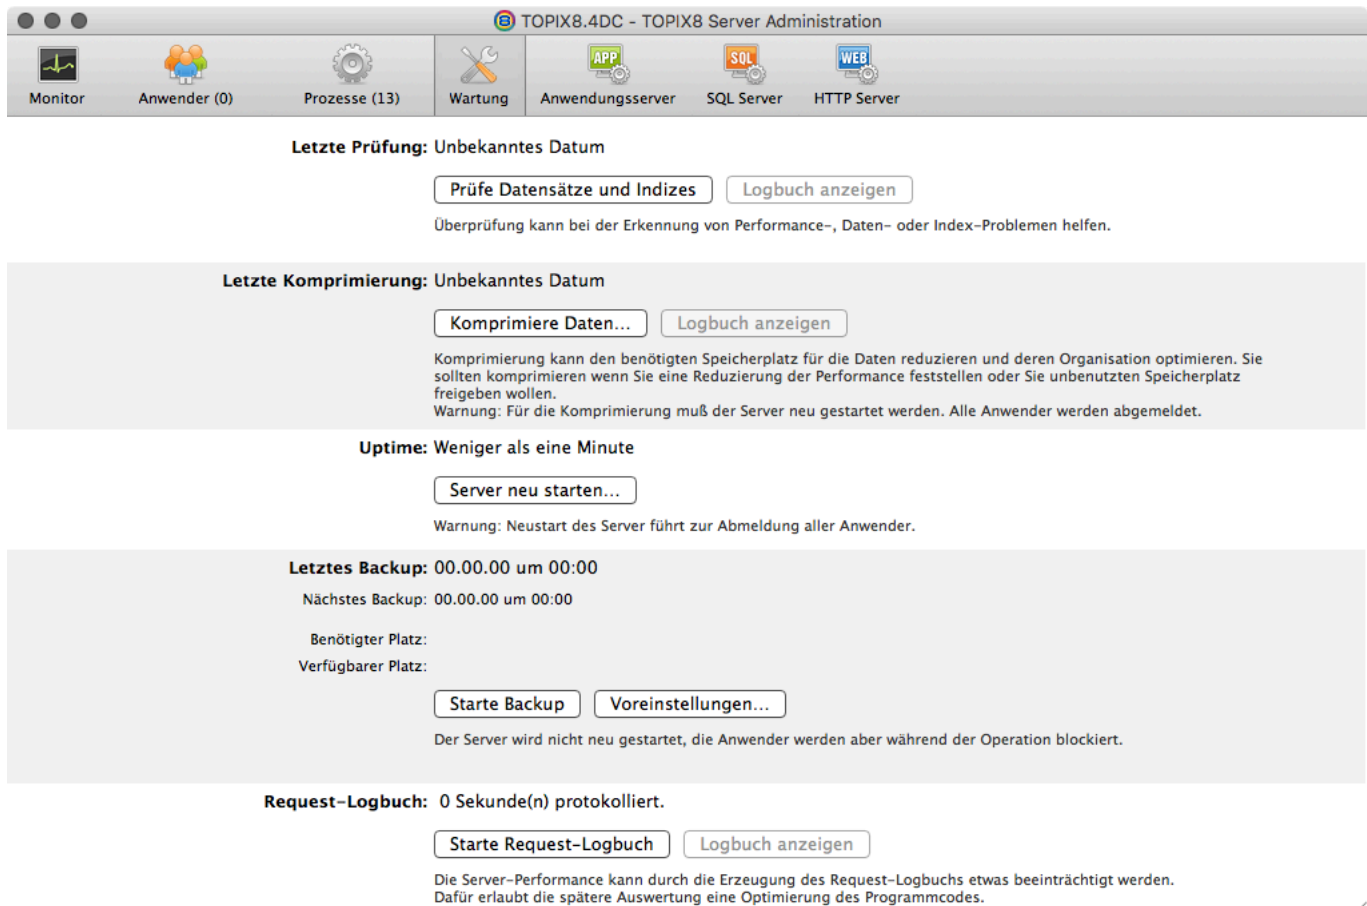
TOPIX8.4DC - TOPIX8 Server Administration

Monitor
Anwender (0)
Prozesse (13)
Wartung
APP
Anwendungsserver
SQL
SQL Server
WEB
HTTP Server

Letzte Prüfung: Unbekanntes Datum

Prüfe Datensätze und Indizes
Logbuch anzeigen

Überprüfung kann bei der Erkennung von Performance-, Daten- oder Index-Problemen helfen.

Letzte Komprimierung: Unbekanntes Datum

Komprimiere Daten...
Logbuch anzeigen

Komprimierung kann den benötigten Speicherplatz für die Daten reduzieren und deren Organisation optimieren. Sie sollten komprimieren wenn Sie eine Reduzierung der Performance feststellen oder Sie unbenutzten Speicherplatz freigeben wollen.
Warnung: Für die Komprimierung muß der Server neu gestartet werden. Alle Anwender werden abgemeldet.

Uptime: Weniger als eine Minute

Server neu starten...

Warnung: Neustart des Server führt zur Abmeldung aller Anwender.

Letztes Backup: 00.00.00 um 00:00
Nächstes Backup: 00.00.00 um 00:00

Benötigter Platz:
Verfügbarer Platz:

Starte Backup
Voreinstellungen...

Der Server wird nicht neu gestartet, die Anwender werden aber während der Operation blockiert.

Request-Logbuch: 0 Sekunde(n) protokolliert.

Starte Request-Logbuch
Logbuch anzeigen

Die Server-Performance kann durch die Erzeugung des Request-Logbuchs etwas beeinträchtigt werden.
Dafür erlaubt die spätere Auswertung eine Optimierung des Programmcodes.